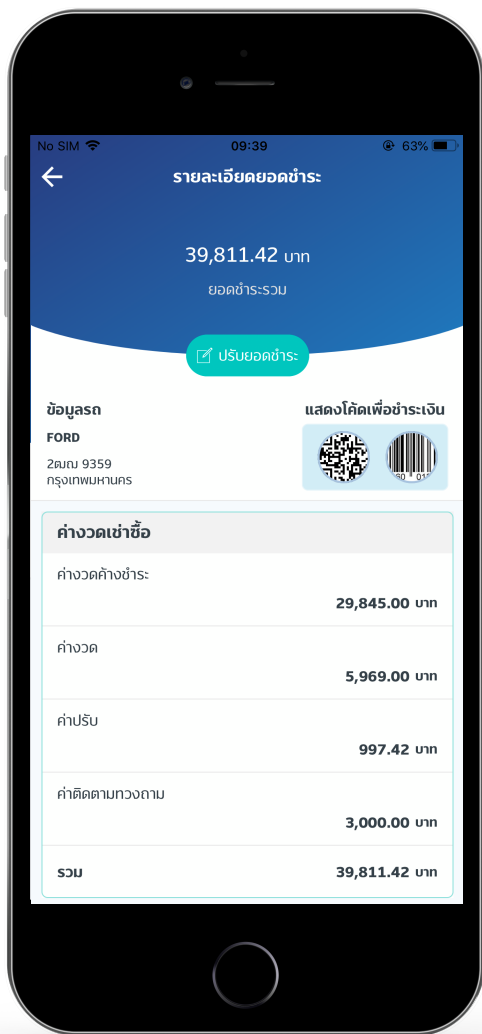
No SIM 09:39 63%

รายละเอียดยอดชำระ

39,811.42 บาท
ยอดชำระรวม

ปรับยอดชำระ

ข้อมูลรถ
FORD
2ฒฌ 9359
กรุงเทพมหานคร

แสดงโค้ดเพื่อชำระเงิน

ค่างวดเช่าซื้อ

ค่างวดค้างชำระ
29,845.00 บาท

ค่างวด
5,969.00 บาท

ค่าปรับ
997.42 บาท

ค่าติดตามทวงถาม
3,000.00 บาท

รวม
39,811.42 บาท